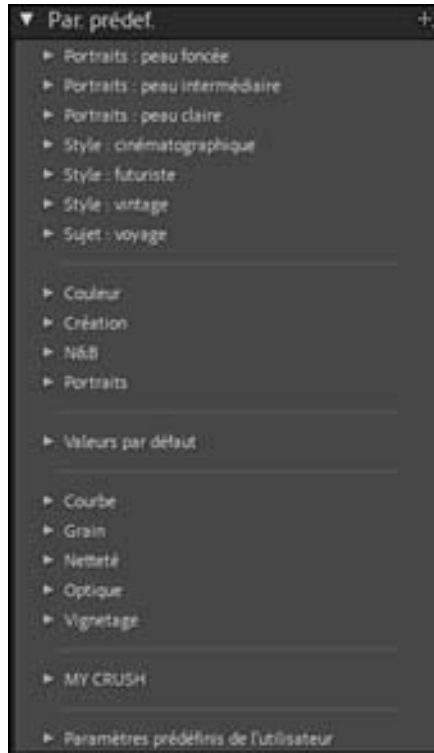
▼ Par. prédef. +

► Portraits : peau foncée
► Portraits : peau intermédiaire
► Portraits : peau claire
► Style : cinématographique
► Style : futuriste
► Style : vintage
► Sujet : voyage

► Couleur
► Création
► N&B
► Portraits

► Valeurs par défaut

► Courbe
► Grain
► Netteté
► Optique
► Vignetage

► MY CRUSH

► Paramètres prédéfinis de l'utilisateur